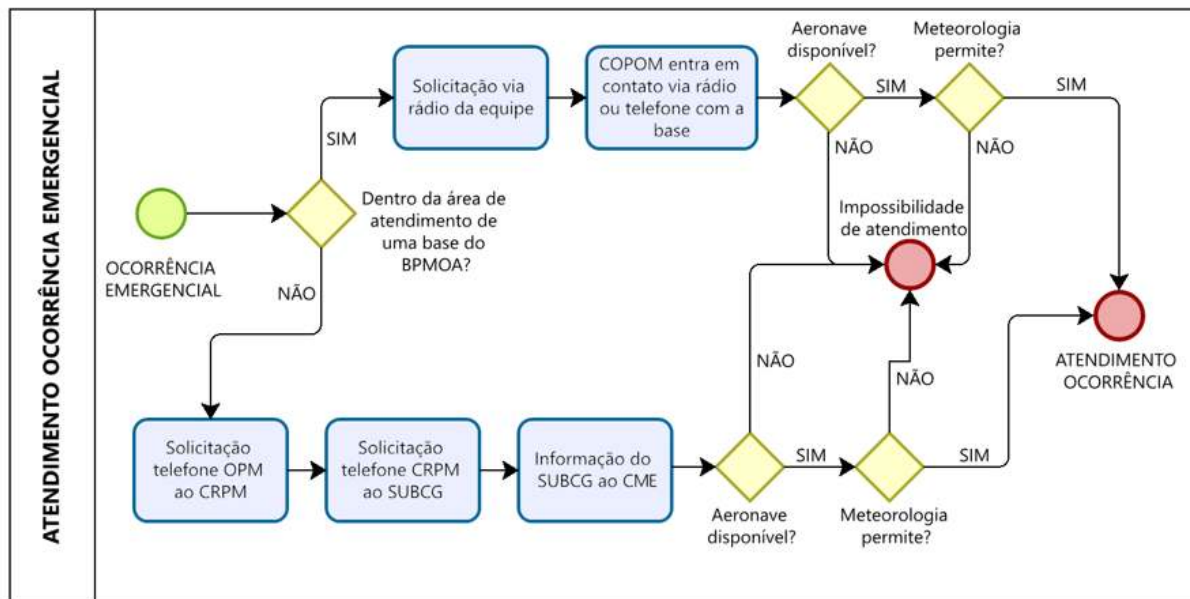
ATENDIMENTO OCORRÊNCIA EMERGENCIAL

OCORRÊNCIA EMERGENCIAL

Dentro da área de atendimento de uma base do BPMOA?

SIM

NÃO

Solicitação via rádio da equipe

COPOM entra em contato via rádio ou telefone com a base

Aeronave disponível?

SIM

NÃO

Meteorologia permite?

SIM

NÃO

Impossibilidade de atendimento

ATENDIMENTO OCORRÊNCIA

Solicitação telefone OPM ao CRPM

Solicitação telefone CRPM ao SUBCG

Informação do SUBCG ao CME

Aeronave disponível?

NÃO

SIM

Meteorologia permite?

NÃO

SIM